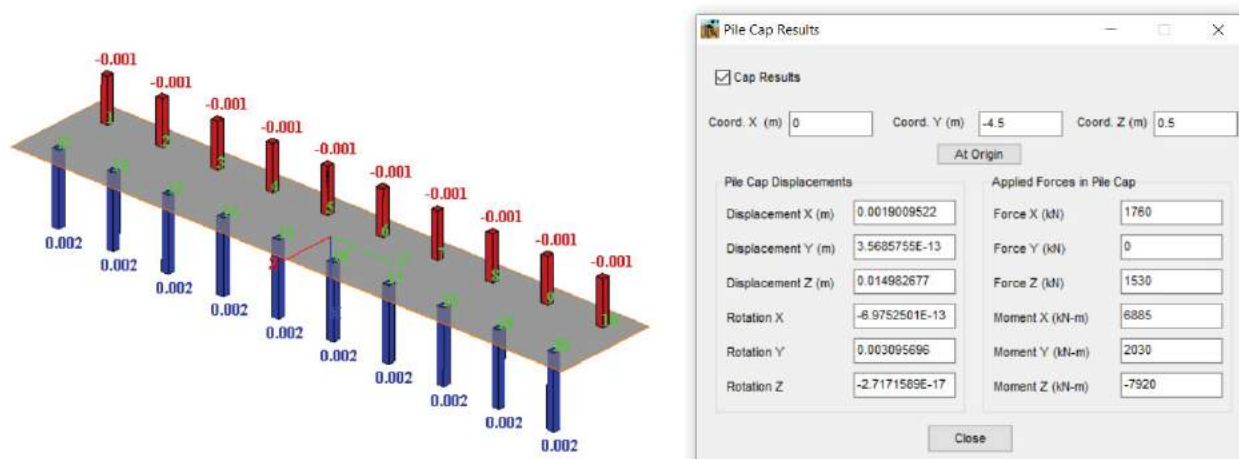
-0.001
-0.001
-0.001
-0.001
-0.001
-0.001
-0.001
-0.001
-0.001
-0.001

0.002
0.002
0.002
0.002
0.002
0.002
0.002
0.002
0.002
0.002

Pile Cap Results

Cap Results

Coord. X (m) 0
Coord. Y (m) -4.5
Coord. Z (m) 0.5

At Origin

Pile Cap Displacements

| | |
|---|---|
| Displacement X (m) | 0.0019009522 |
| Displacement Y (m) | 3.5685755E-13 |
| Displacement Z (m) | 0.014982677 |
| Rotation X | -6.9752501E-13 |
| Rotation Y | 0.003095696 |
| Rotation Z | -2.7171589E-17 |

Applied Forces in Pile Cap

| | |
|---|---|
| Force X (kN) | 1760 |
| Force Y (kN) | 0 |
| Force Z (kN) | 1530 |
| Moment X (kN-m) | 6885 |
| Moment Y (kN-m) | 2030 |
| Moment Z (kN-m) | -7920 |

Close